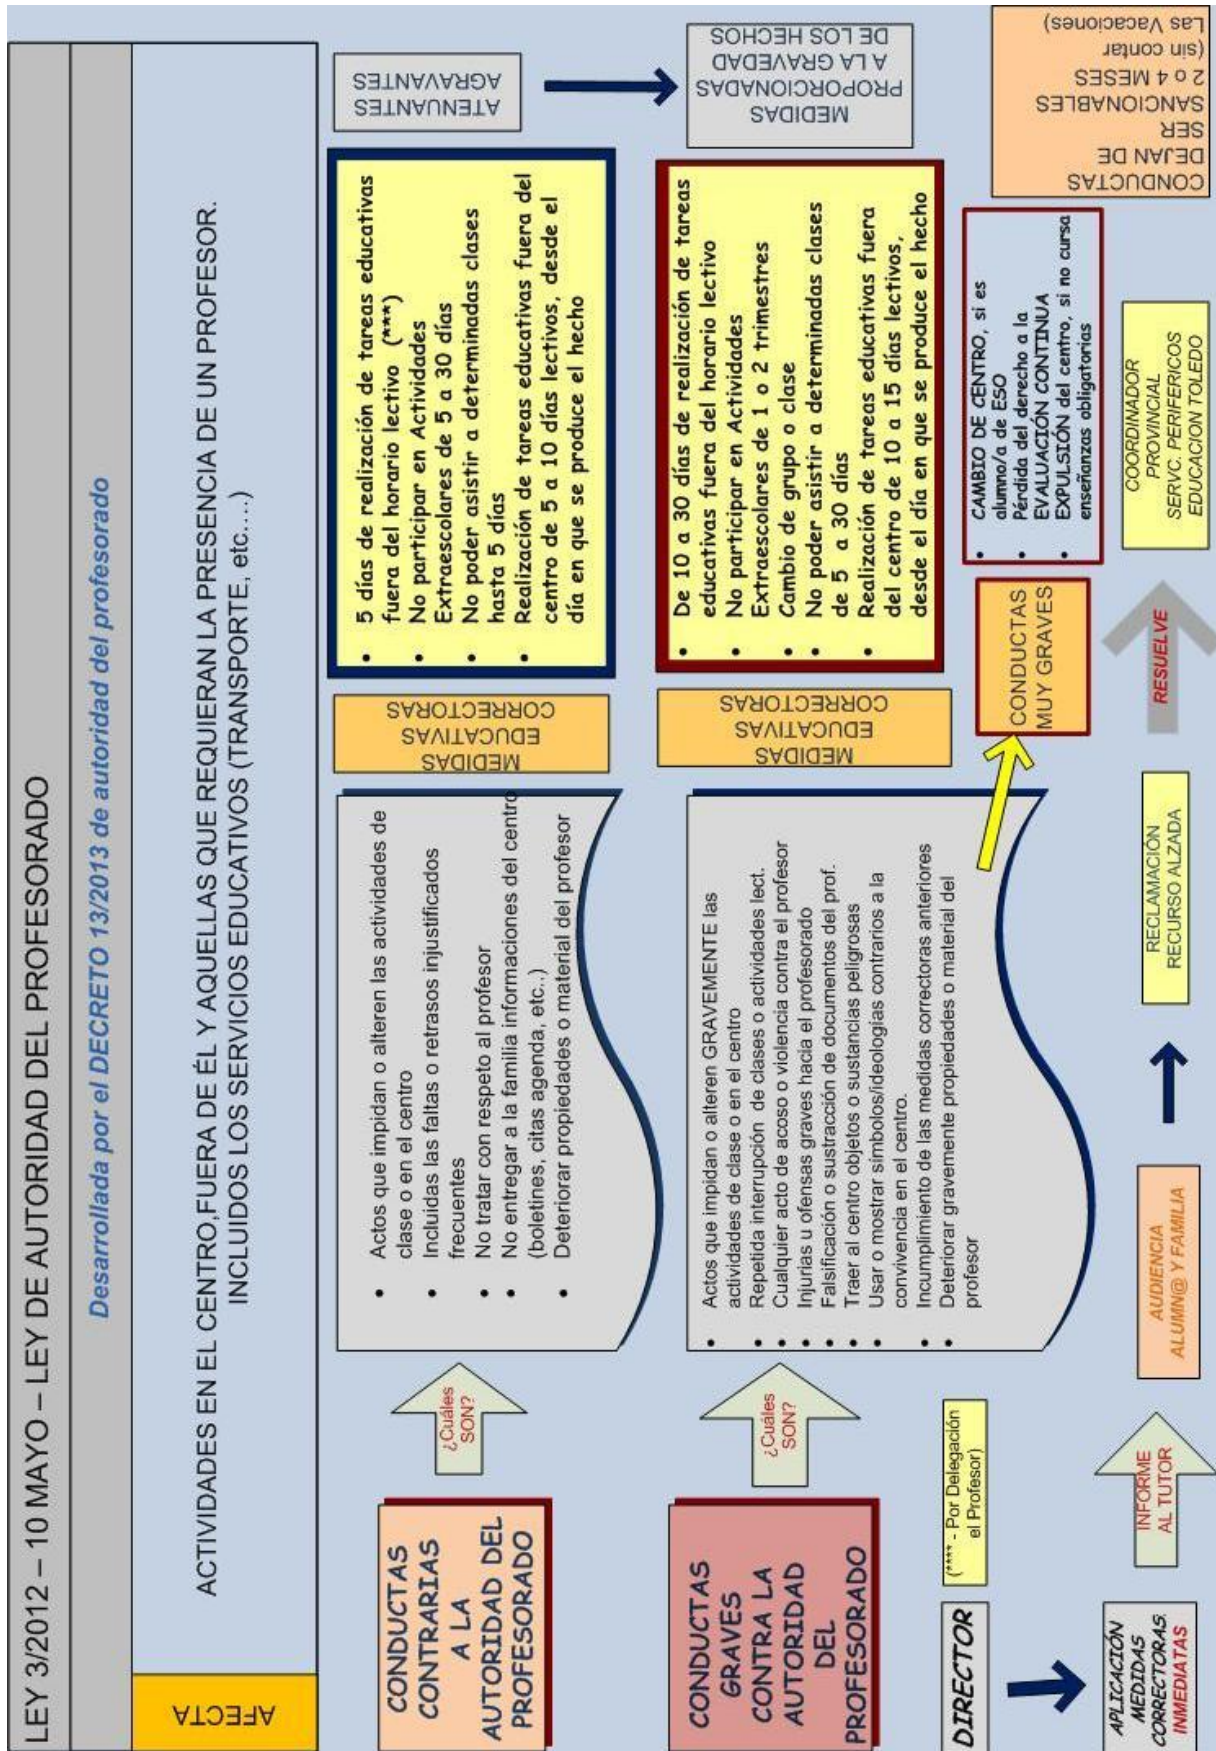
LEY 3/2012 – 10 MAYO – LEY DE AUTORIDAD DEL PROFESORADO

Desarrollada por el DECRETO 13/2013 de autoridad del profesorado

AFECTA

ACTIVIDADES EN EL CENTRO,FUERA DE ÉL Y AQUELLAS QUE REQUIERAN LA PRESENCIA DE UN PROFESOR. INCLUIDOS LOS SERVICIOS EDUCATIVOS (TRANSPORTE, etc….)

CONDUCTAS CONTRARIAS A LA AUTORIDAD DEL PROFESORADO

¿Cuáles SON?

- Actos que impidan o alteren las actividades de clase o en el centro
- Incluidas las faltas o retrasos injustificados frecuentes
- No tratar con respeto al profesor
- No entregar a la familia informaciones del centro (boletines, citas agenda, etc..)
- Deteriorar propiedades o material del profesor

MEDIDAS EDUCATIVAS CORRECTORAS

- 5 días de realización de tareas educativas fuera del horario lectivo (***)
- No participar en Actividades Extraescolares de 5 a 30 días
- No poder asistir a determinadas clases hasta 5 días
- Realización de tareas educativas fuera del centro de 5 a 10 días lectivos, desde el día en que se produce el hecho

ATENUANTES AGRAVANTES

MEDIDAS PROPORCIONADAS A LA GRAVEDAD DE LOS HECHOS

CONDUCTAS GRAVES CONTRA LA AUTORIDAD DEL PROFESORADO

¿Cuáles SON?

- Actos que impidan o alteren GRAVEMENTE las actividades de clase o en el centro
- Repetida interrupción de clases o actividades lect.
- Cualquier acto de acoso o violencia contra el profesor
- Injurias u ofensas graves hacia el profesorado
- Falsificación o sustracción de documentos del prof.
- Traer al centro objetos o sustancias peligrosas
- Usar o mostrar símbolos/ideologías contrarios a la convivencia en el centro.
- Incumplimiento de las medidas correctoras anteriores
- Deteriorar gravemente propiedades o material del profesor

MEDIDAS EDUCATIVAS CORRECTORAS

- De 10 a 30 días de realización de tareas educativas fuera del horario lectivo
- No participar en Actividades Extraescolares de 1 o 2 trimestres
- Cambio de grupo o clase
- No poder asistir a determinadas clases de 5 a 30 días
- Realización de tareas educativas fuera del centro de 10 a 15 días lectivos, desde el día en que se produce el hecho

CONDUCTAS MUY GRAVES

- CAMBIO DE CENTRO, si es alumno/a de ESO
- Pérdida del derecho a la EVALUACIÓN CONTINUA
- EXPULSIÓN del centro, si no cursa enseñanzas obligatorias

CONDUCTAS DEJAN DE SER SANCIONABLES 2 o 4 MESES (sin contar Las Vacaciones)

(*** - Por Delegación el Profesor)

DIRECTOR

APLICACIÓN MEDIDAS CORRECTORAS INMEDIATAS

INFORME AL TUTOR

AUDIENCIA ALUMN@ Y FAMILIA

RECLAMACIÓN RECURSO ALZADA

RESUELVE

COORDINADOR PROVINCIAL SERVC. PERIFERICOS EDUCACION TOLEDO